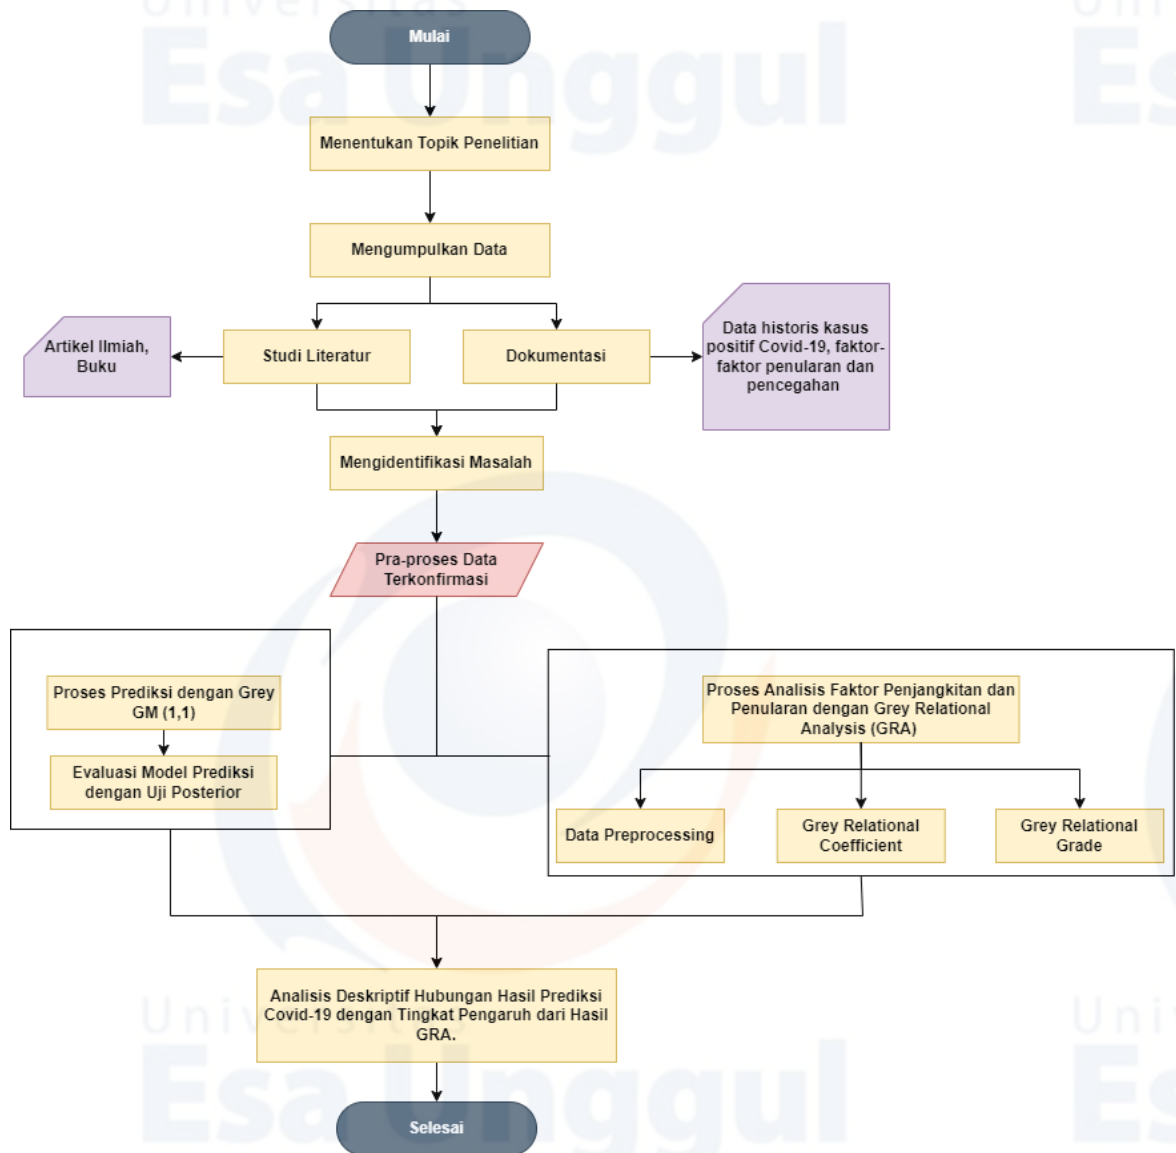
Universitas Esa Unggul

Mulai

Menentukan Topik Penelitian

Mengumpulkan Data

Artikel Ilmiah, Buku

Studi Literatur

Dokumentasi

Data historis kasus positif Covid-19, faktor-faktor penularan dan pencegahan

Mengidentifikasi Masalah

Pra-proses Data Terkonfirmasi

Proses Prediksi dengan Grey GM (1,1)

Evaluasi Model Prediksi dengan Uji Posterior

Proses Analisis Faktor Penjangkitan dan Penularan dengan Grey Relational Analysis (GRA)

Data Preprocessing

Grey Relational Coefficient

Grey Relational Grade

Analisis Deskriptif Hubungan Hasil Prediksi Covid-19 dengan Tingkat Pengaruh dari Hasil GRA.

Selesai

Universitas Esa Unggul